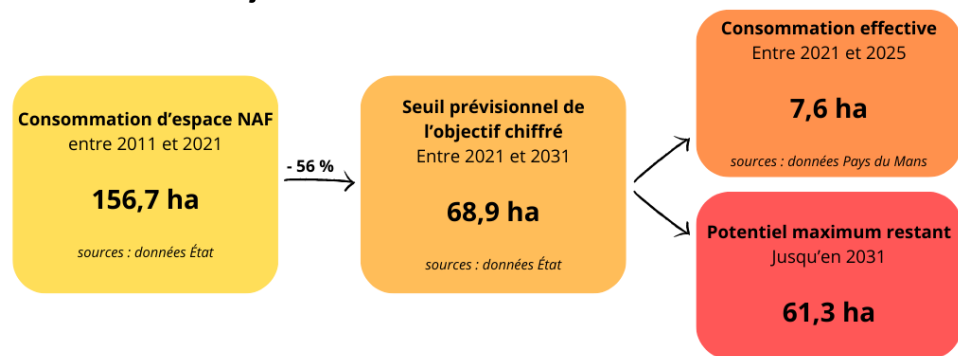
Consommation d'espace NAF
entre 2011 et 2021

156,7 ha

sources : données État

- 56 %

Seuil prévisionnel de l'objectif chiffré
Entre 2021 et 2031

68,9 ha

sources : données État

Consommation effective
Entre 2021 et 2025

7,6 ha

sources : données Pays du Mans

Potentiel maximum restant
Jusqu'en 2031

61,3 ha